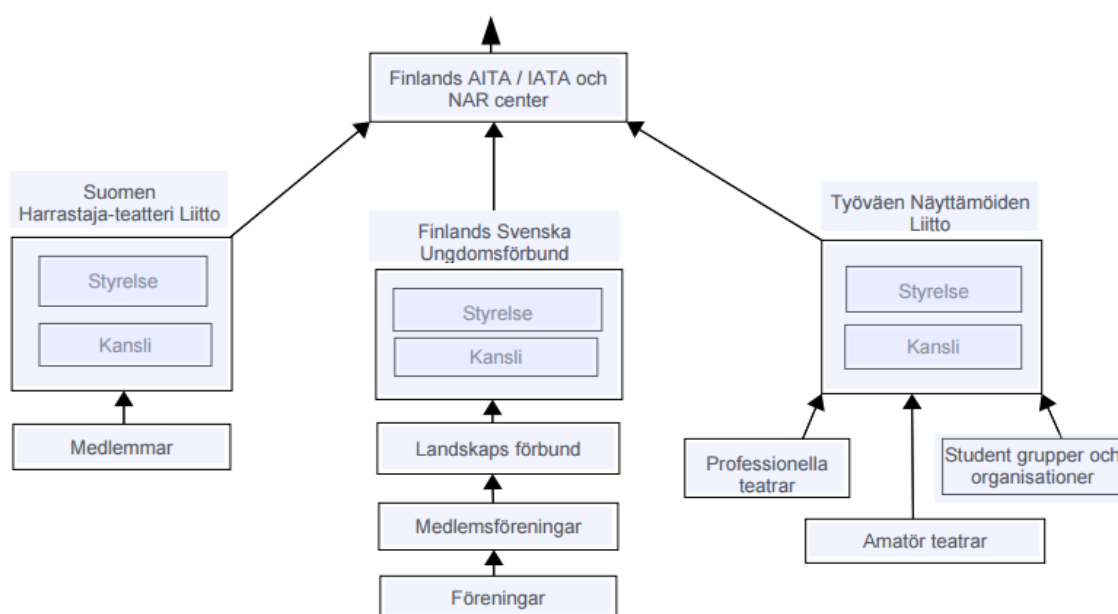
Finlands AITA / IATA och NAR center

Suomen Harrastaja-teatteri Liitto

Styrelse

Kansli

Medlemmar

Finlands Svenska Ungdomsförbund

Styrelse

Kansli

Landskaps förbund

Medlemsföreningar

Föreningar

Työväen Näyttämöiden Liitto

Styrelse

Kansli

Professionella teatrar

Amatör teatrar

Student grupper och organisationer